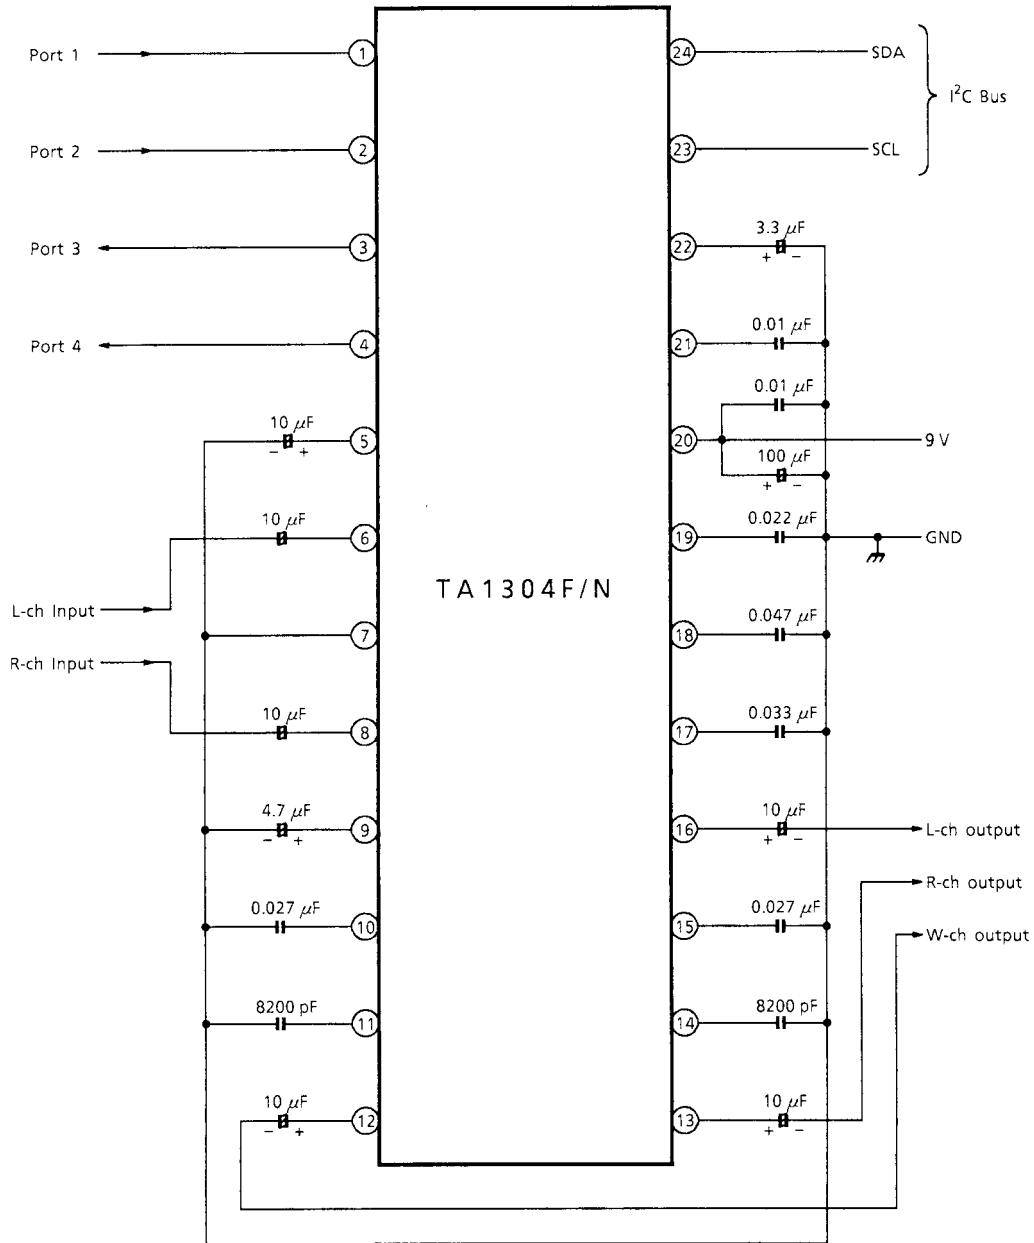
Port 1
Port 2
Port 3
Port 4
1
2
3
4
24
23
SDA
SCL
$I^2C$ Bus
22
3.3 $\mu$F
+ −
21
0.01 $\mu$F
0.01 $\mu$F
20
9 V
100 $\mu$F
+ −
10 $\mu$F
− +
5
10 $\mu$F
6
19
0.022 $\mu$F
GND
TA1304F/N
L-ch Input
7
18
0.047 $\mu$F
R-ch Input
10 $\mu$F
8
17
0.033 $\mu$F
4.7 $\mu$F
− +
9
16
10 $\mu$F
+ −
L-ch output
R-ch output
W-ch output
0.027 $\mu$F
10
15
0.027 $\mu$F
8200 pF
11
14
8200 pF
10 $\mu$F
− +
12
13
10 $\mu$F
+ −